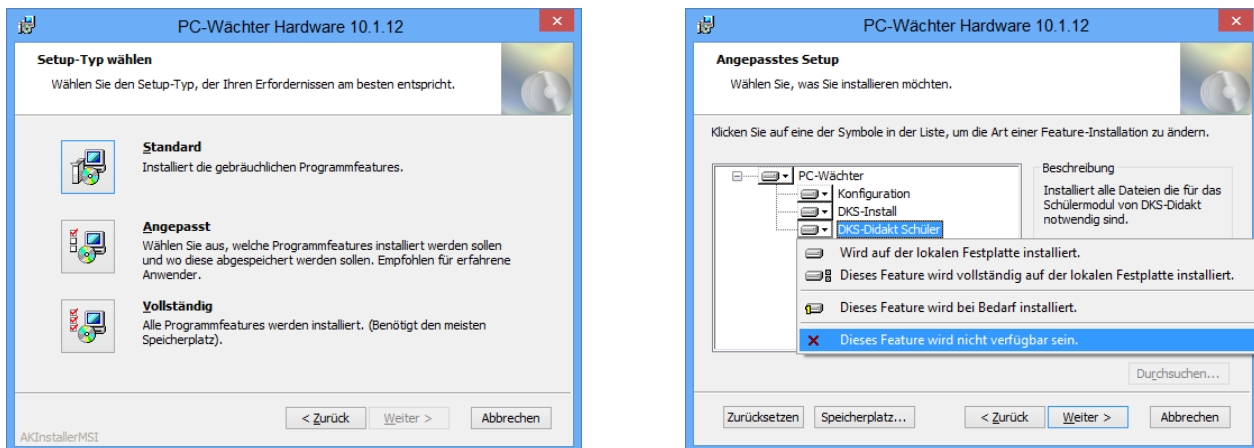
PC-Wächter Hardware 10.1.12

Setup-Typ wählen
Wählen Sie den Setup-Typ, der Ihren Erfordernissen am besten entspricht.

Standard
Installiert die gebräuchlichen Programmfeatures.

Angepasst
Wählen Sie aus, welche Programmfeatures installiert werden sollen und wo diese abgespeichert werden sollen. Empfohlen für erfahrene Anwender.

Vollständig
Alle Programmfeatures werden installiert. (Benötigt den meisten Speicherplatz).

AKInstallerMSI

< Zurück
Weiter >
Abbrechen

PC-Wächter Hardware 10.1.12

Angepasstes Setup
Wählen Sie, was Sie installieren möchten.

Klicken Sie auf eine der Symbole in der Liste, um die Art einer Feature-Installation zu ändern.

PC-Wächter
Konfiguration
DKS-Install
DKS-Didakt Schüler

Beschreibung
Installiert alle Dateien die für das Schülermodul von DKS-Didakt notwendig sind.

Wird auf der lokalen Festplatte installiert.
Dieses Feature wird vollständig auf der lokalen Festplatte installiert.
Dieses Feature wird bei Bedarf installiert.
Dieses Feature wird nicht verfügbar sein.

Durchsuchen...

Zurücksetzen
Speicherplatz...
< Zurück
Weiter >
Abbrechen